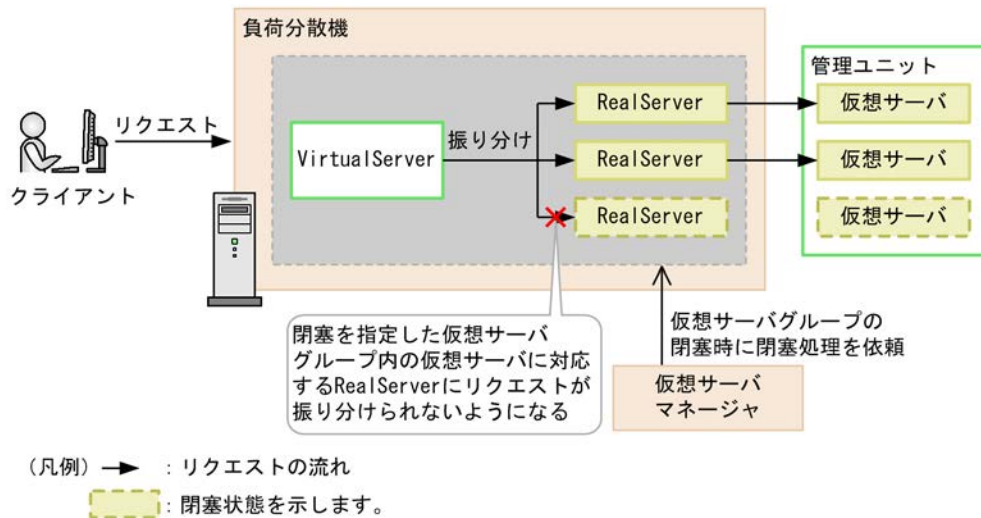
負荷分散機

管理ユニット

リクエスト

クライアント

VirtualServer

振り分け

RealServer

RealServer

RealServer

仮想サーバ

仮想サーバ

仮想サーバ

閉塞を指定した仮想サーバグループ内の仮想サーバに対応するRealServerにリクエストが振り分けられないようになる

仮想サーバグループの閉塞時に閉塞処理を依頼

仮想サーバマネージャ

（凡例）→ ：リクエストの流れ

：閉塞状態を示します。